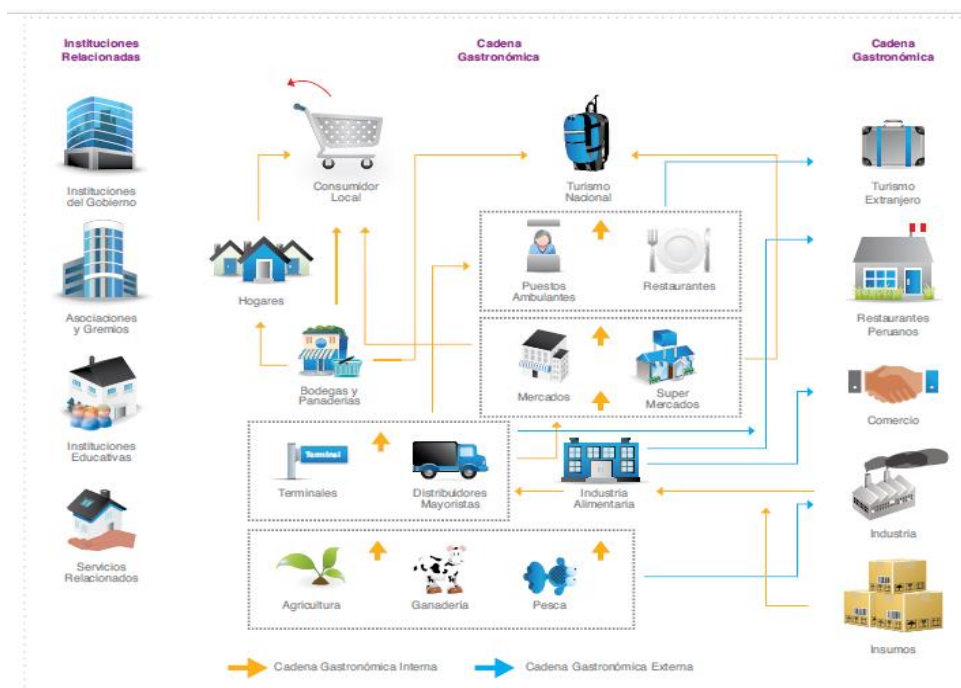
Instituciones Relacionadas

Cadena Gastronómica

Cadena Gastronómica

Instituciones del Gobierno

Asociaciones y Gremios

Instituciones Educativas

Servicios Relacionados

Consumidor Local

Hogares

Turismo Nacional

Puestos Ambulantes

Restaurantes

Bodegas y Panaderías

Mercados

Super Mercados

Terminal

Terminales

Distribuidores Mayoristas

Industria Alimentaria

Agricultura

Ganadería

Pesca

Turismo Extranjero

Restaurantes Peruanos

Comercio

Industria

Insumos

Cadena Gastronómica Interna

Cadena Gastronómica Externa